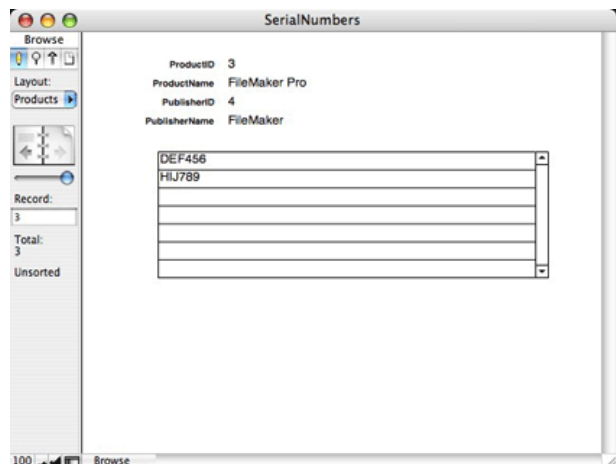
SerialNumbers

Browse

Layout:

Products

Record:

3

Total:

3

Unsorted

ProductID 3

ProductName FileMaker Pro

PublisherID 4

PublisherName FileMaker

| DEF456 |
|---|
| HIJ789 |
| |
| |
| |
| |
| |

100

Browse